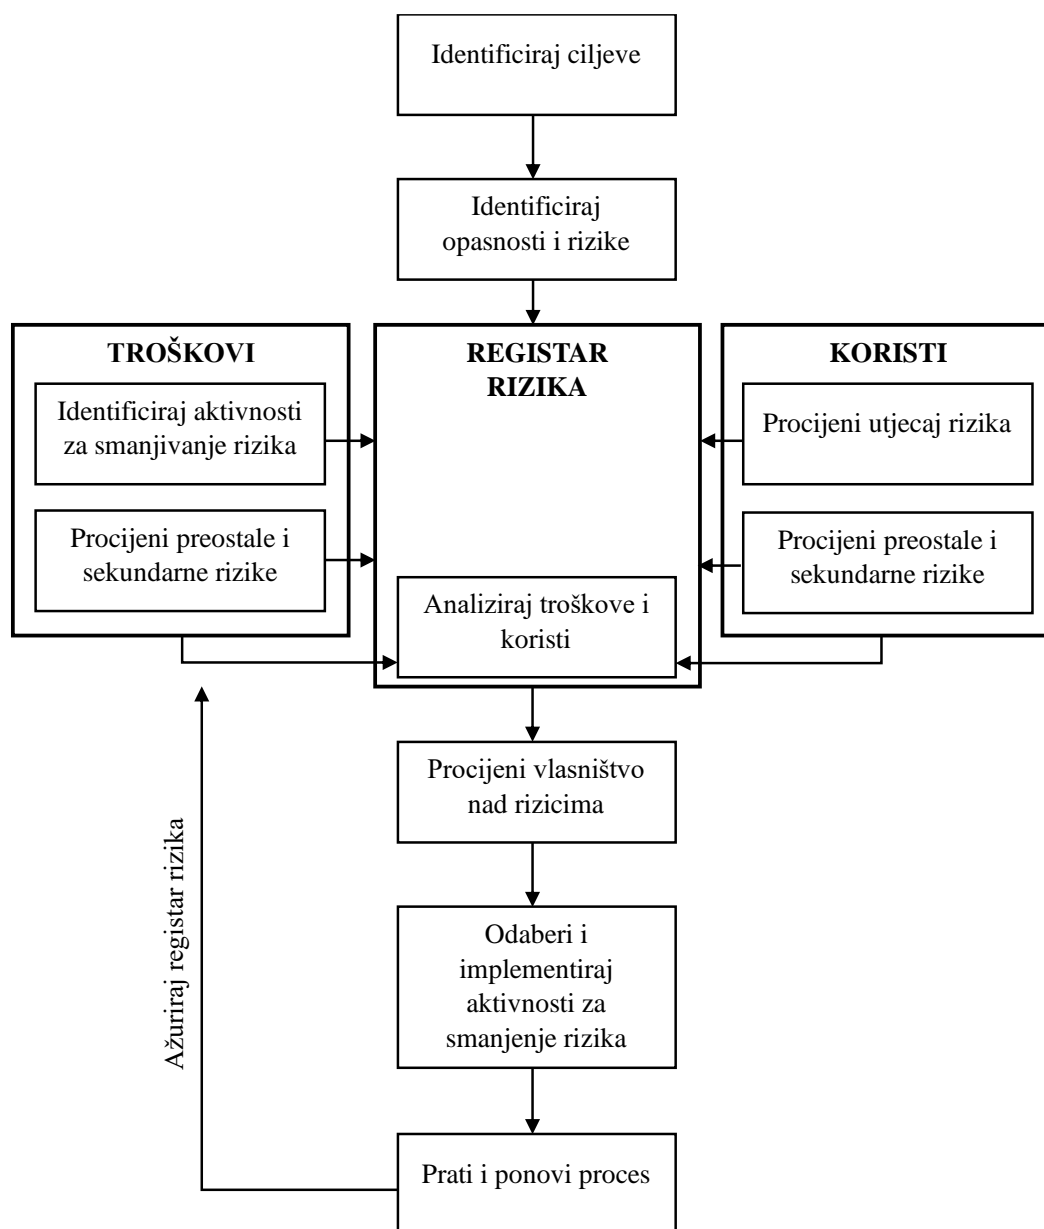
Identificiraj ciljeve

Identificiraj opasnosti i rizike

TROŠKOVI

Identificiraj aktivnosti za smanjivanje rizika

Procijeni preostale i sekundarne rizike

REGISTAR RIZIKA

Analiziraj troškove i koristi

KORISTI

Procijeni utjecaj rizika

Procijeni preostale i sekundarne rizike

Procijeni vlasništvo nad rizicima

Odaberi i implementiraj aktivnosti za smanjenje rizika

Prati i ponovi proces

Ažuriraj registar rizika